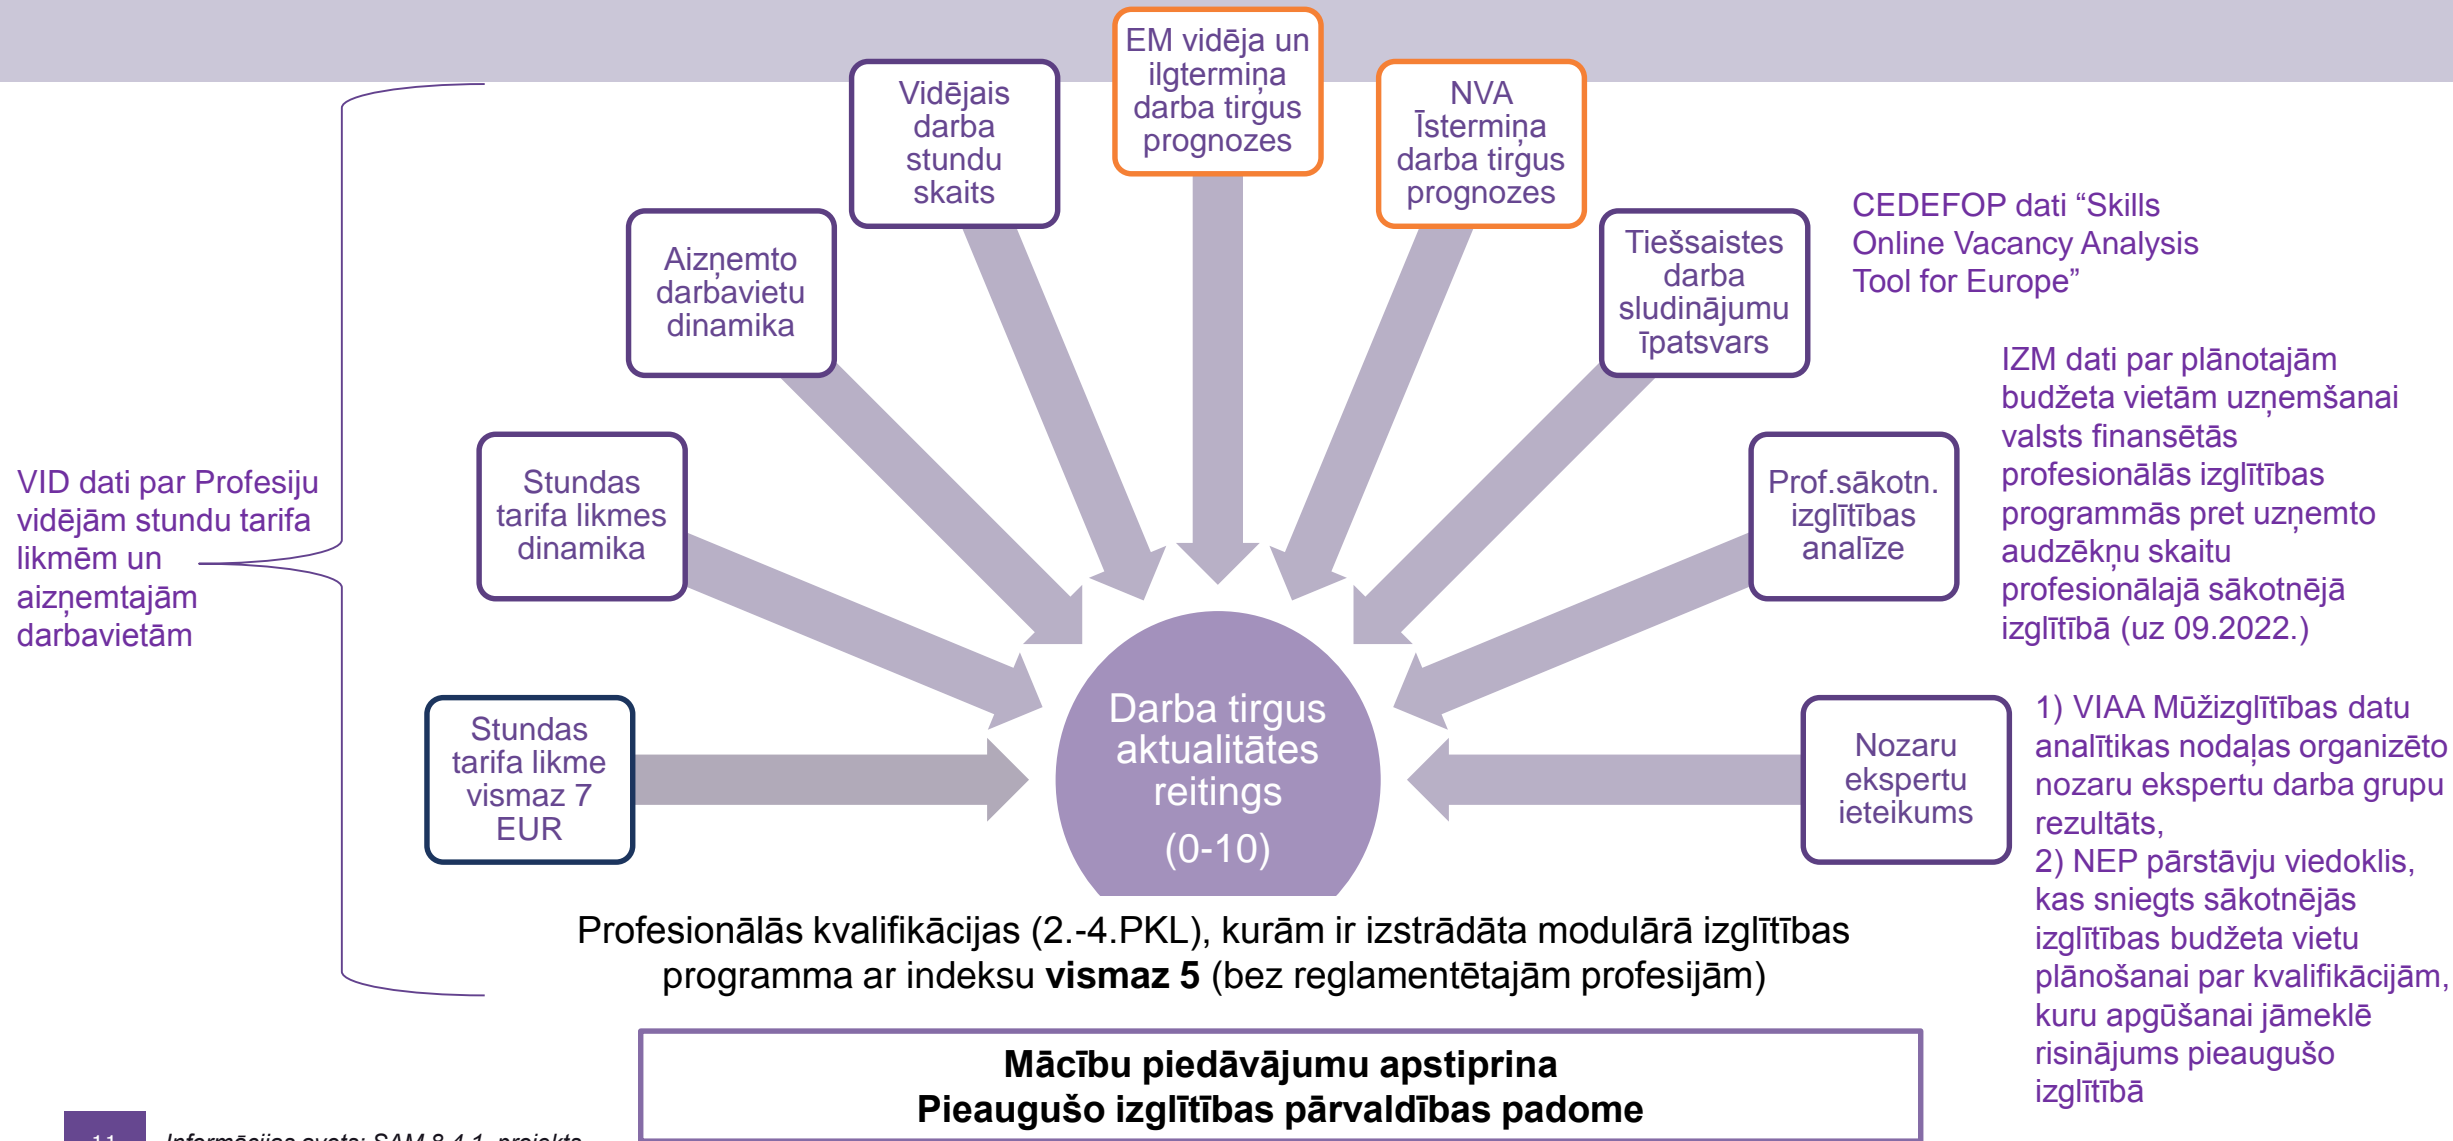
EM vidēja un ilgtermiņa darba tirgus prognozes

Vidējais darba stundu skaits

NVA Īstermiņa darba tirgus prognozes

Aizņemto darbavietu dinamika

Tiešsaistes darba sludinājumu īpatsvars

CEDEFOP dati "Skills Online Vacancy Analysis Tool for Europe"

IZM dati par plānotajām budžeta vietām uzņemšanai valsts finansētās profesionālās izglītības programmās pret uzņemto audzēkņu skaitu profesionālajā sākotnējā izglītībā (uz 09.2022.)

VID dati par Profesiju vidējām stundu tarifa likmēm un aizņemtajām darbavietām

Stundas tarifa likmes dinamika

Prof.sākotn. izglītības analīze

Stundas tarifa likme vismaz 7 EUR

Darba tirgus aktualitātes reitings (0-10)

Nozaru ekspertu ieteikums

1) VIAA Mūžizglītības datu analītikas nodaļas organizēto nozaru ekspertu darba grupu rezultāts,
2) NEP pārstāvju viedoklis, kas sniegts sākotnējās izglītības budžeta vietu plānošanai par kvalifikācijām, kuru apgūšanai jāmeklē risinājums pieaugušo izglītībā

Profesionālās kvalifikācijas (2.-4.PKL), kurām ir izstrādāta modulārā izglītības programma ar indeksu **vismaz 5** (bez reglamentētajām profesijām)

**Mācību piedāvājumu apstiprina Pieaugušo izglītības pārvaldības padome**

11 Informācijas avots: SAM 8.4.1. projekta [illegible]